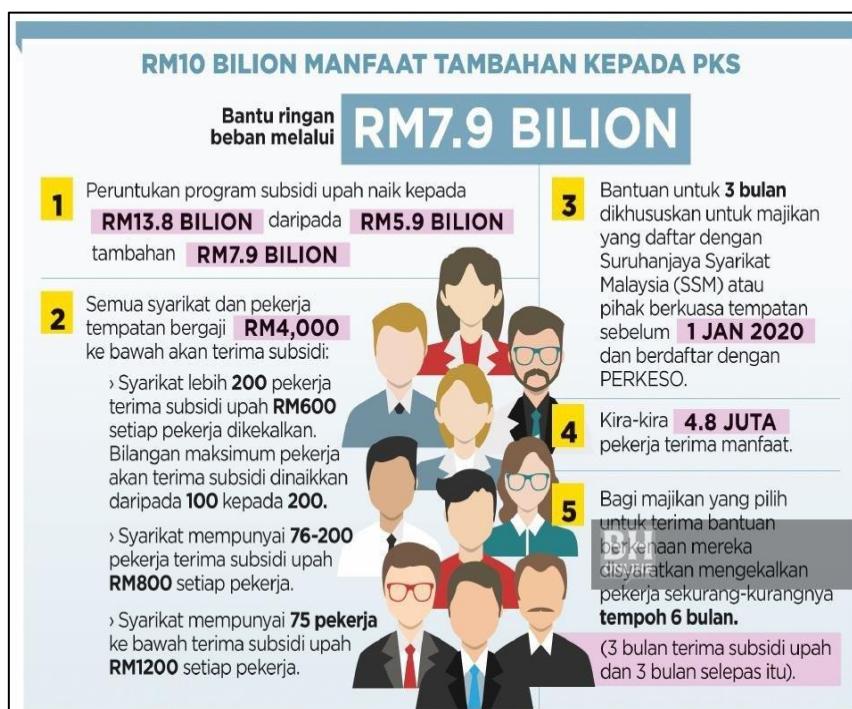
RM10 BILION MANFAAT TAMBAHAN KEPADA PKS

Bantu ringan beban melalui RM7.9 BILION

1 Peruntukan program subsidi upah naik kepada RM13.8 BILION daripada RM5.9 BILION tambahan RM7.9 BILION

2 Semua syarikat dan pekerja tempatan bergaji RM4,000 ke bawah akan terima subsidi:

› Syarikat lebih 200 pekerja terima subsidi upah RM600 setiap pekerja dikekalkan. Bilangan maksimum pekerja akan terima subsidi dinaikkan daripada 100 kepada 200.

› Syarikat mempunyai 76-200 pekerja terima subsidi upah RM800 setiap pekerja.

› Syarikat mempunyai 75 pekerja ke bawah terima subsidi upah RM1200 setiap pekerja.

3 Bantuan untuk 3 bulan dikhususkan untuk majikan yang daftar dengan Suruhanjaya Syarikat Malaysia (SSM) atau pihak berkuasa tempatan sebelum 1 JAN 2020 dan berdaftar dengan PERKESO.

4 Kira-kira 4.8 JUTA pekerja terima manfaat.

5 Bagi majikan yang pilih untuk terima bantuan berkenaan mereka disyaratkan mengekalkan pekerja sekurang-kurangnya tempoh 6 bulan.

(3 bulan terima subsidi upah dan 3 bulan selepas itu).

BH